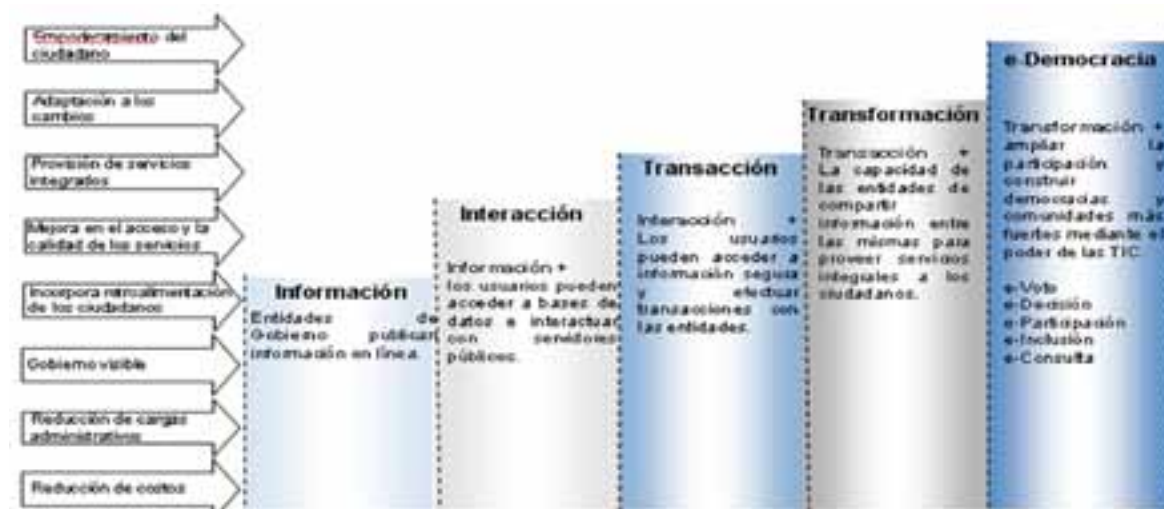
Empoderamiento del ciudadano

Adaptación a los cambios

Provisión de servicios integrados

Mejora en el acceso y la calidad de los servicios

Incorpora retroalimentación de los ciudadanos

Gobierno visible

Reducción de cargas administrativas

Reducción de costos

Información

Entidades de Gobierno publican información en línea.

Interacción

Información + los usuarios pueden acceder a bases de datos e interactuar con servidores públicos.

Transacción

Interacción + Los usuarios pueden acceder a información segura y efectuar transacciones con las entidades.

Transformación

Transacción + La capacidad de las entidades de compartir información entre las mismas para proveer servicios integrales a los ciudadanos.

e-Democracia

Transformación + ampliar la participación y construir democracias y comunidades más fuertes mediante el poder de las TIC

e-Voto
e-Decisión
e-Participación
e-Inclusión
e-Consulta